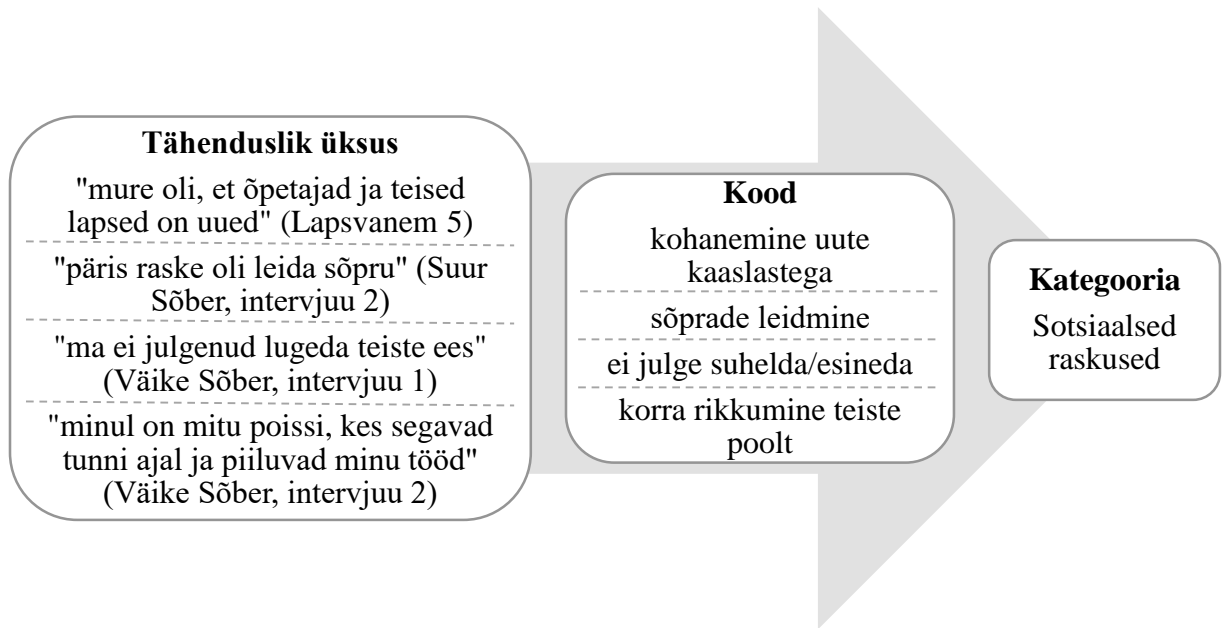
**Tähenduslik üksus**

"mure oli, et õpetajad ja teised lapsed on uued" (Lapsvanem 5)

"päris raske oli leida sõpru" (Suur Sõber, intervjuu 2)

"ma ei julgenud lugeda teiste ees" (Väike Sõber, intervjuu 1)

"minul on mitu poissi, kes segavad tunni ajal ja piiluvad minu tööd" (Väike Sõber, intervjuu 2)

**Kood**

kohanemine uute kaaslastega

sõprade leidmine

ei julge suhelda/esineda

korra rikkumine teiste poolt

**Kategooria**

Sotsiaalsed raskused